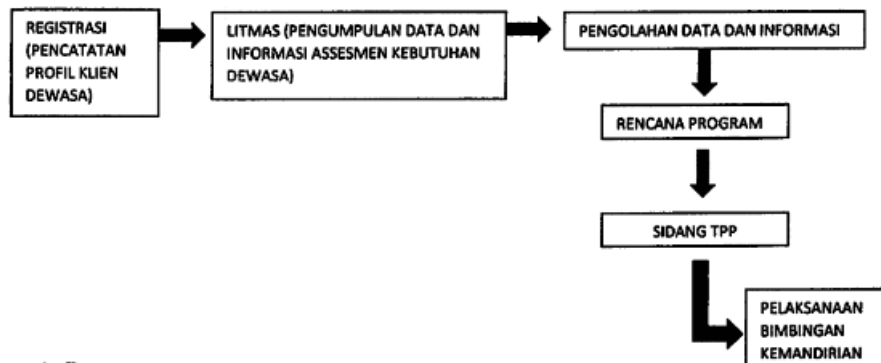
REGISTRASI (PENCATATAN PROFIL KLIEN DEWASA)

LITMAS (PENGUMPULAN DATA DAN INFORMASI ASSESMEN KEBUTUHAN DEWASA)

PENGOLAHAN DATA DAN INFORMASI

RENCANA PROGRAM

SIDANG TPP

PELAKSANAAN BIMBINGAN KEMANDIRIAN